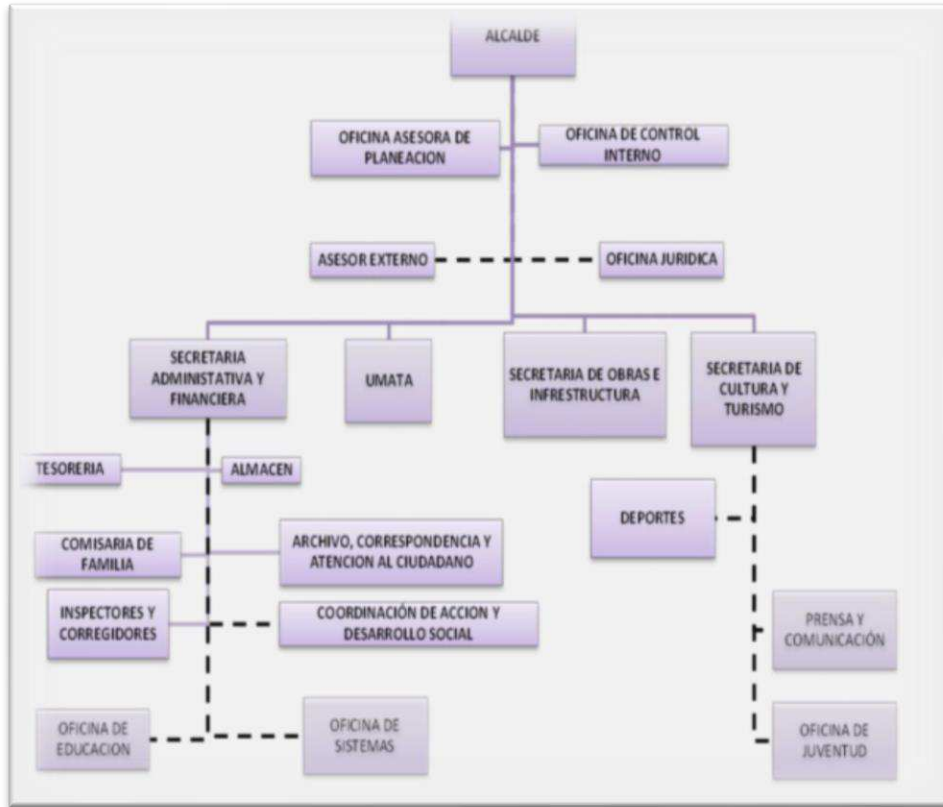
ALCALDE

OFICINA ASESORA DE PLANEACION

OFICINA DE CONTROL INTERNO

ASESOR EXTERNO

OFICINA JURIDICA

SECRETARIA ADMINISTATIVA Y FINANCIERA

UMATA

SECRETARIA DE OBRAS E INFRESTRUCTURA

SECRETARIA DE CULTURA Y TURISMO

TESORERIA

ALMACEN

DEPORTES

COMISARIA DE FAMILIA

ARCHIVO, CORRESPONDENCIA Y ATENCION AL CIUDADANO

INSPECTORES Y CORREGIDORES

COORDINACIÓN DE ACCION Y DESARROLLO SOCIAL

PRENSA Y COMUNICACIÓN

OFICINA DE EDUCACION

OFICINA DE SISTEMAS

OFICINA DE JUVENTUD